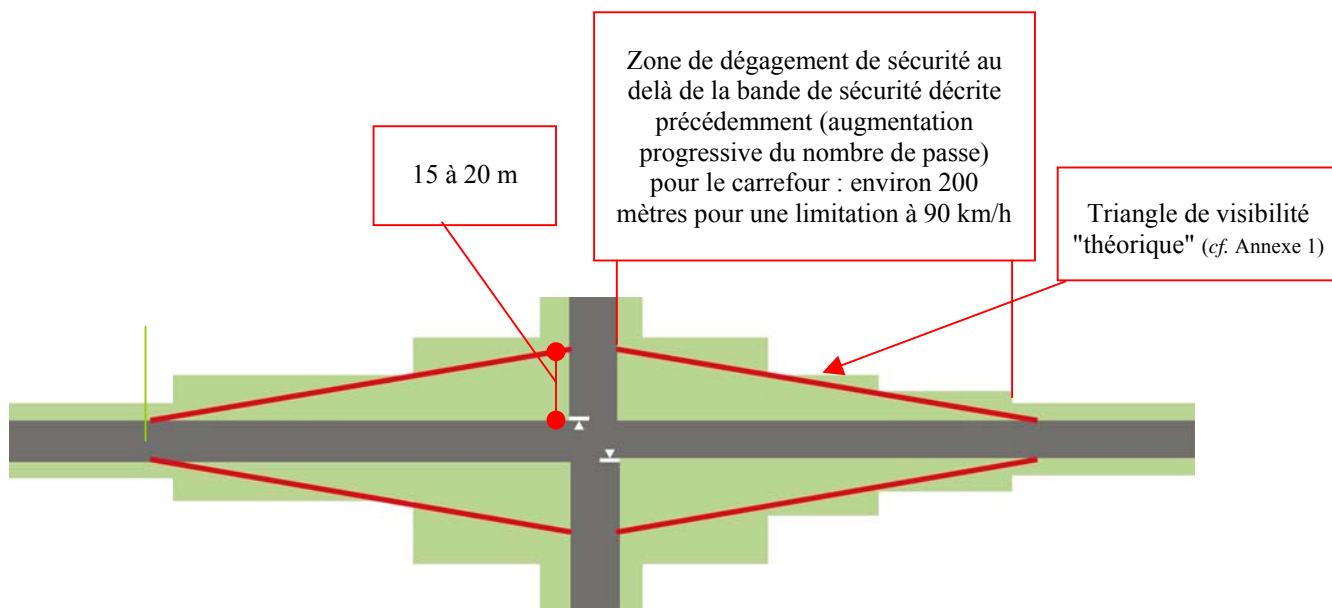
15 à 20 m

Zone de dégagement de sécurité au delà de la bande de sécurité décrite précédemment (augmentation progressive du nombre de passe) pour le carrefour : environ 200 mètres pour une limitation à 90 km/h

Triangle de visibilité "théorique" (*cf.* Annexe 1)